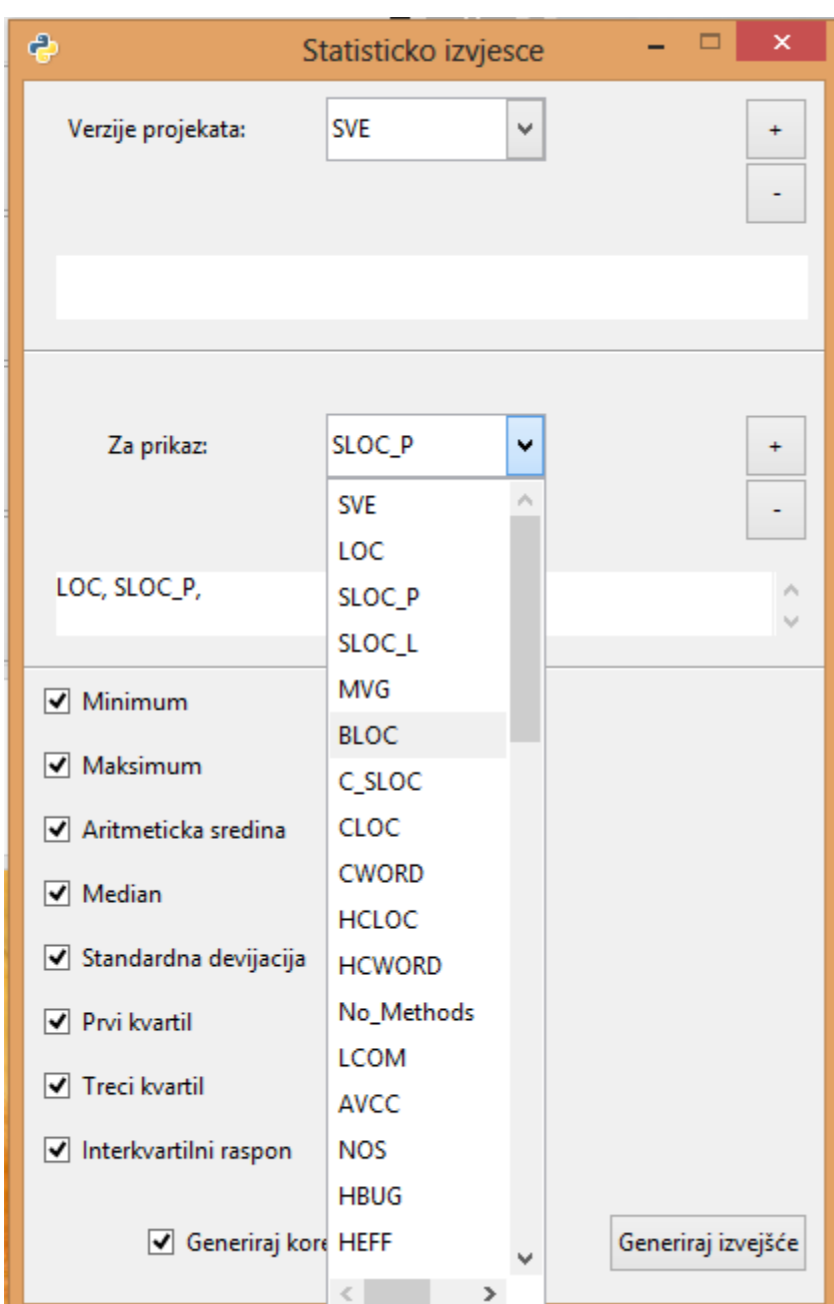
Statisticko izvjesce

Verzije projekata: SVE

+
-

Za prikaz: SLOC_P

+
-

LOC, SLOC_P,

SVE
LOC
SLOC_P
SLOC_L
MVG
BLOC
C_SLOC
CLOC
CWORD
HCLOC
HCWORD
No_Methods
LCOM
AVCC
NOS
HBUG
HEFF

☑ Minimum
☑ Maksimum
☑ Aritmeticka sredina
☑ Median
☑ Standardna devijacija
☑ Prvi kvartil
☑ Treci kvartil
☑ Interkvartilni raspon

☑ Generiraj kore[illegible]

Generiraj izvejšće